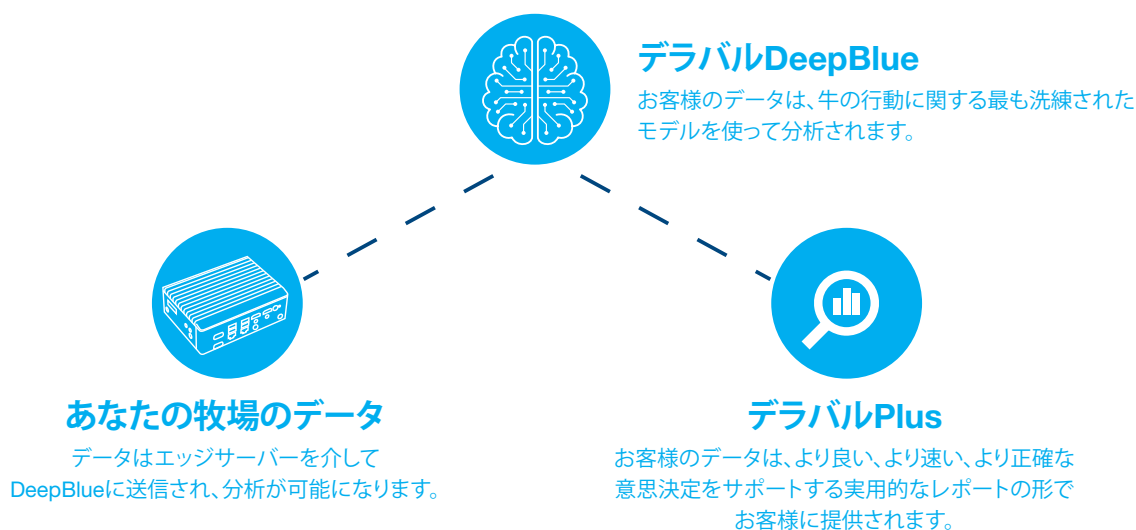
デラバルDeepBlue

お客様のデータは、牛の行動に関する最も洗練されたモデルを使って分析されます。

あなたの牧場のデータ

データはエッジサーバーを介してDeepBlueに送信され、分析が可能になります。

デラバルPlus

お客様のデータは、より良い、より速い、より正確な意思決定をサポートする実用的なレポートの形でお客様に提供されます。